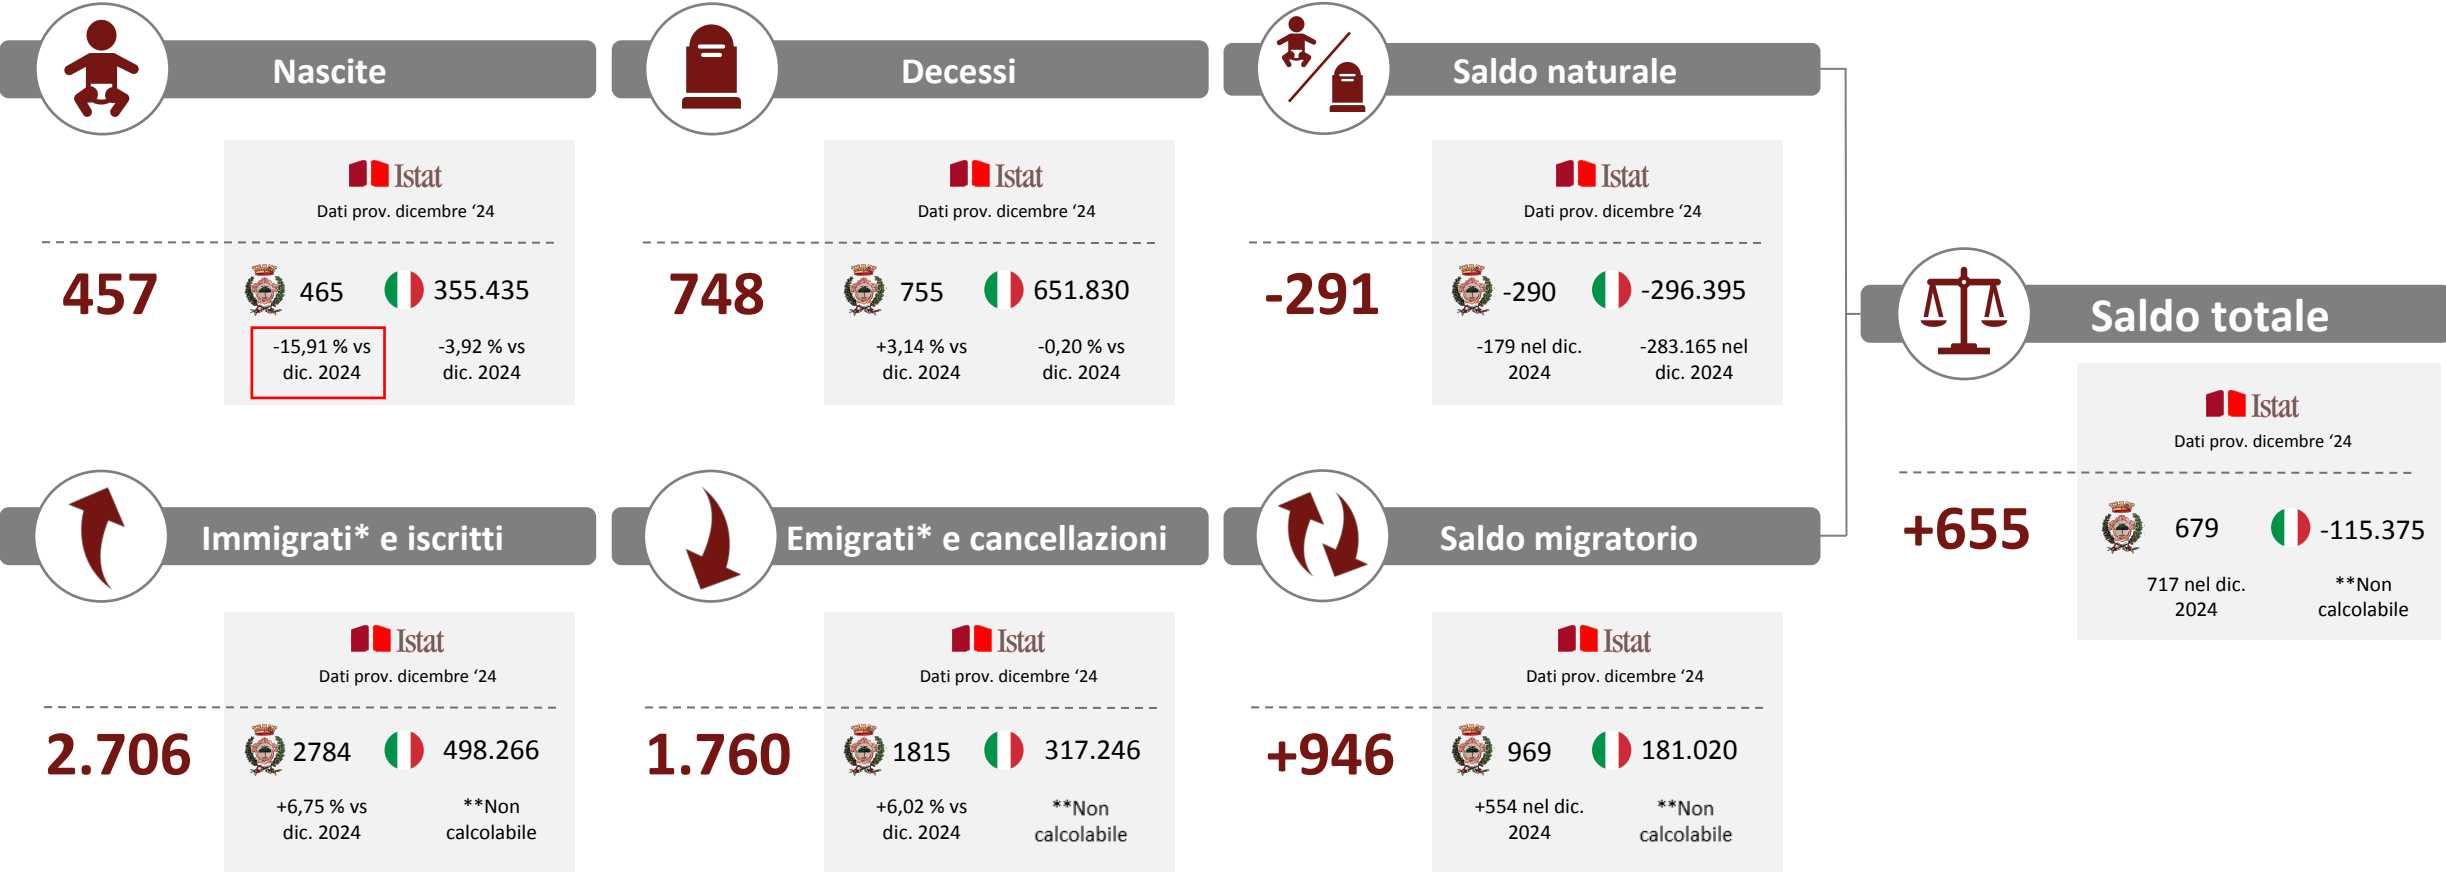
Nascite

Istat
Dati prov. dicembre '24

457

465 355.435

-15,91 % vs dic. 2024

-3,92 % vs dic. 2024

Decessi

Istat
Dati prov. dicembre '24

748

755 651.830

+3,14 % vs dic. 2024

-0,20 % vs dic. 2024

Saldo naturale

Istat
Dati prov. dicembre '24

-291

-290 -296.395

-179 nel dic. 2024

-283.165 nel dic. 2024

Saldo totale

Istat
Dati prov. dicembre '24

+655

679 -115.375

717 nel dic. 2024

**Non calcolabile

Immigrati* e iscritti

Istat
Dati prov. dicembre '24

2.706

2784 498.266

+6,75 % vs dic. 2024

**Non calcolabile

Emigrati* e cancellazioni

Istat
Dati prov. dicembre '24

1.760

1815 317.246

+6,02 % vs dic. 2024

**Non calcolabile

Saldo migratorio

Istat
Dati prov. dicembre '24

+946

969 181.020

+554 nel dic. 2024

**Non calcolabile